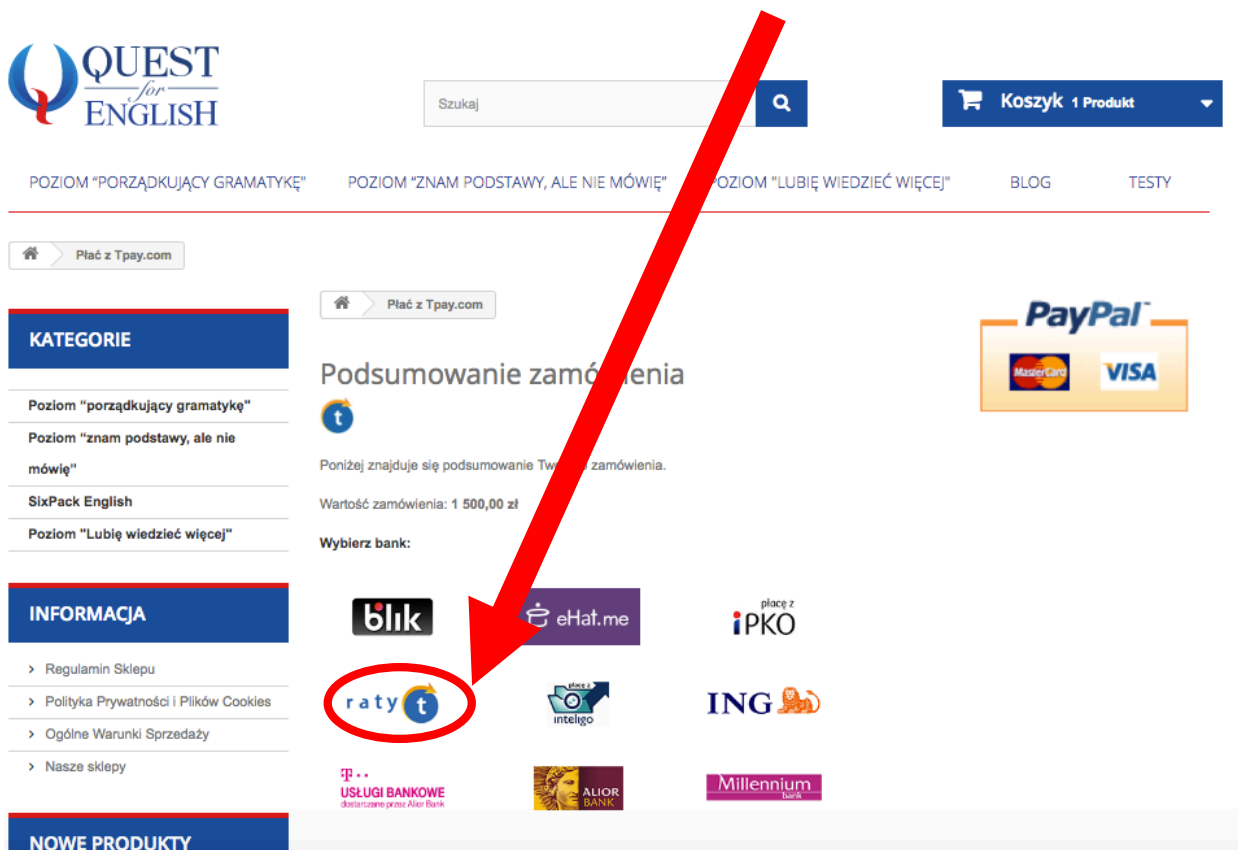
QUEST for ENGLISH

Szukaj

Koszyk 1 Produkt

POZIOM "PORZĄDKUJĄCY GRAMATYKĘ" POZIOM "ZNAM PODSTAWY, ALE NIE MÓWIĘ" POZIOM "LUBIĘ WIEDZIEĆ WIĘCEJ" BLOG TESTY

Płać z Tpay.com

KATEGORIE

Poziom "porządkujący gramatykę"
Poziom "znam podstawy, ale nie mówię"
SixPack English
Poziom "Lubię wiedzieć więcej"

INFORMACJA

› Regulamin Sklepu
› Polityka Prywatności i Plików Cookies
› Ogólne Warunki Sprzedaży
› Nasze sklepy

NOWE PRODUKTY

Płać z Tpay.com

Podsumowanie zam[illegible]ienia

t

Poniżej znajduje się podsumowanie Tw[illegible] zamówienia.

Wartość zamówienia: 1 500,00 zł

Wybierz bank:

blik
eHat.me
płacę z iPKO
raty t
płacę z inteligo
ING
T · · USŁUGI BANKOWE dostarczane przez Alior Bank
ALIOR BANK
Millennium bank

PayPal
MasterCard VISA